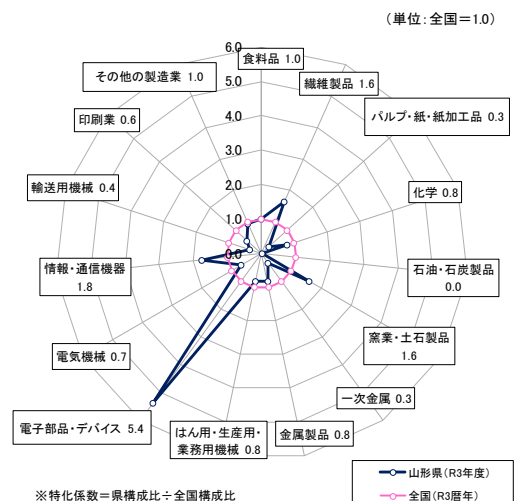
（単位：全国＝1.0）

6.0
5.0
4.0
3.0
2.0
1.0
0.0

食料品 1.0
繊維製品 1.6
パルプ・紙・紙加工品 0.3
化学 0.8
石油・石炭製品 0.0
窯業・土石製品 1.6
一次金属 0.3
金属製品 0.8
はん用・生産用・業務用機械 0.8
電子部品・デバイス 5.4
電気機械 0.7
情報・通信機器 1.8
輸送用機械 0.4
印刷業 0.6
その他の製造業 1.0

※特化係数＝県構成比÷全国構成比

山形県（R3年度）
全国（R3暦年）